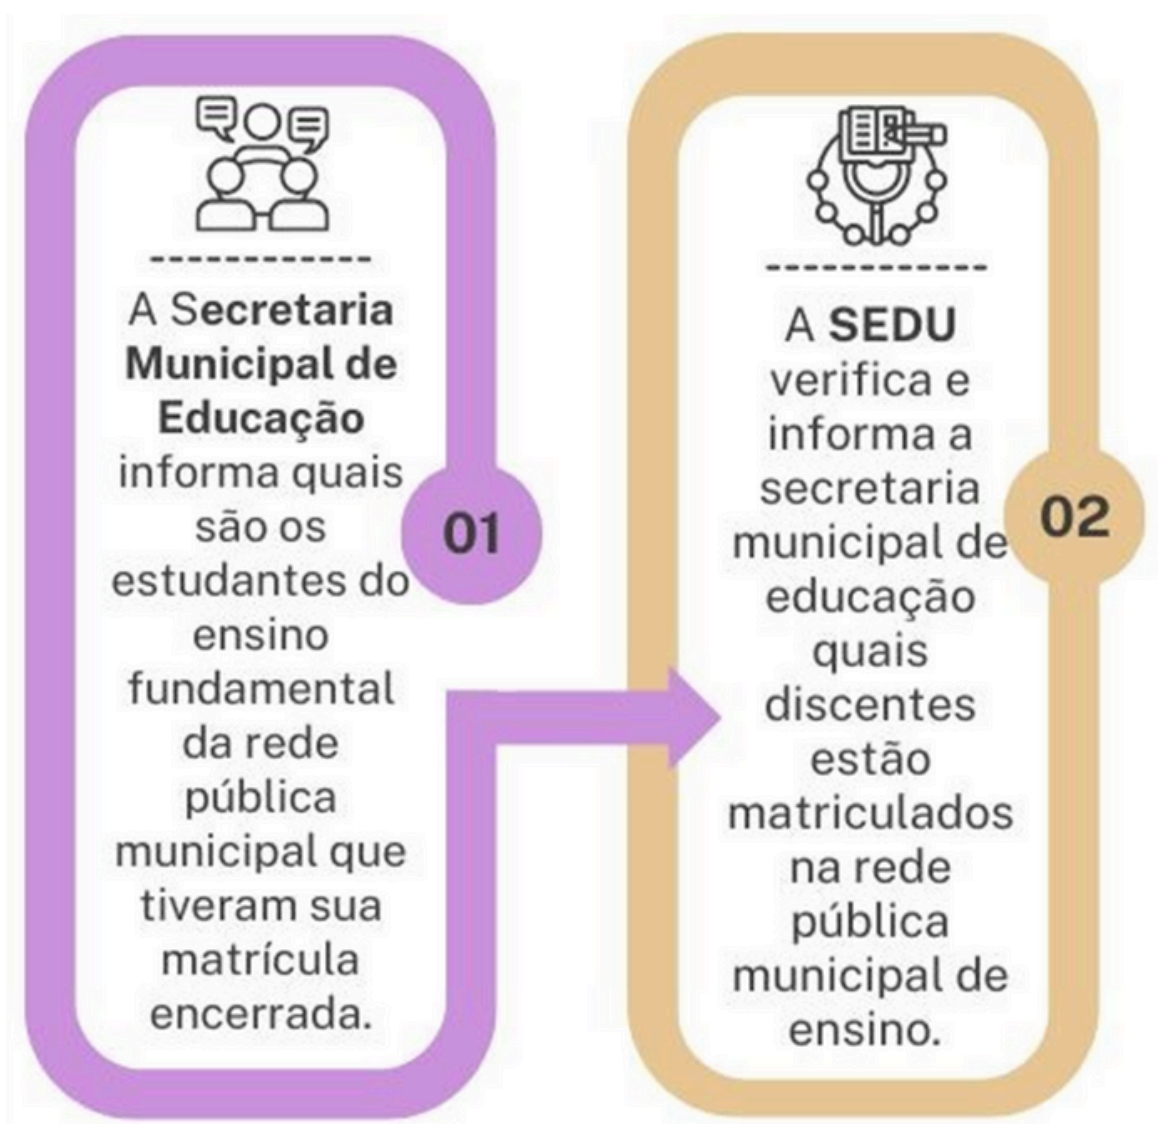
------------

A Secretaria Municipal de Educação informa quais são os estudantes do ensino fundamental da rede pública municipal que tiveram sua matrícula encerrada.

01

------------

A SEDU verifica e informa a secretaria municipal de educação quais discentes estão matriculados na rede pública municipal de ensino.

02